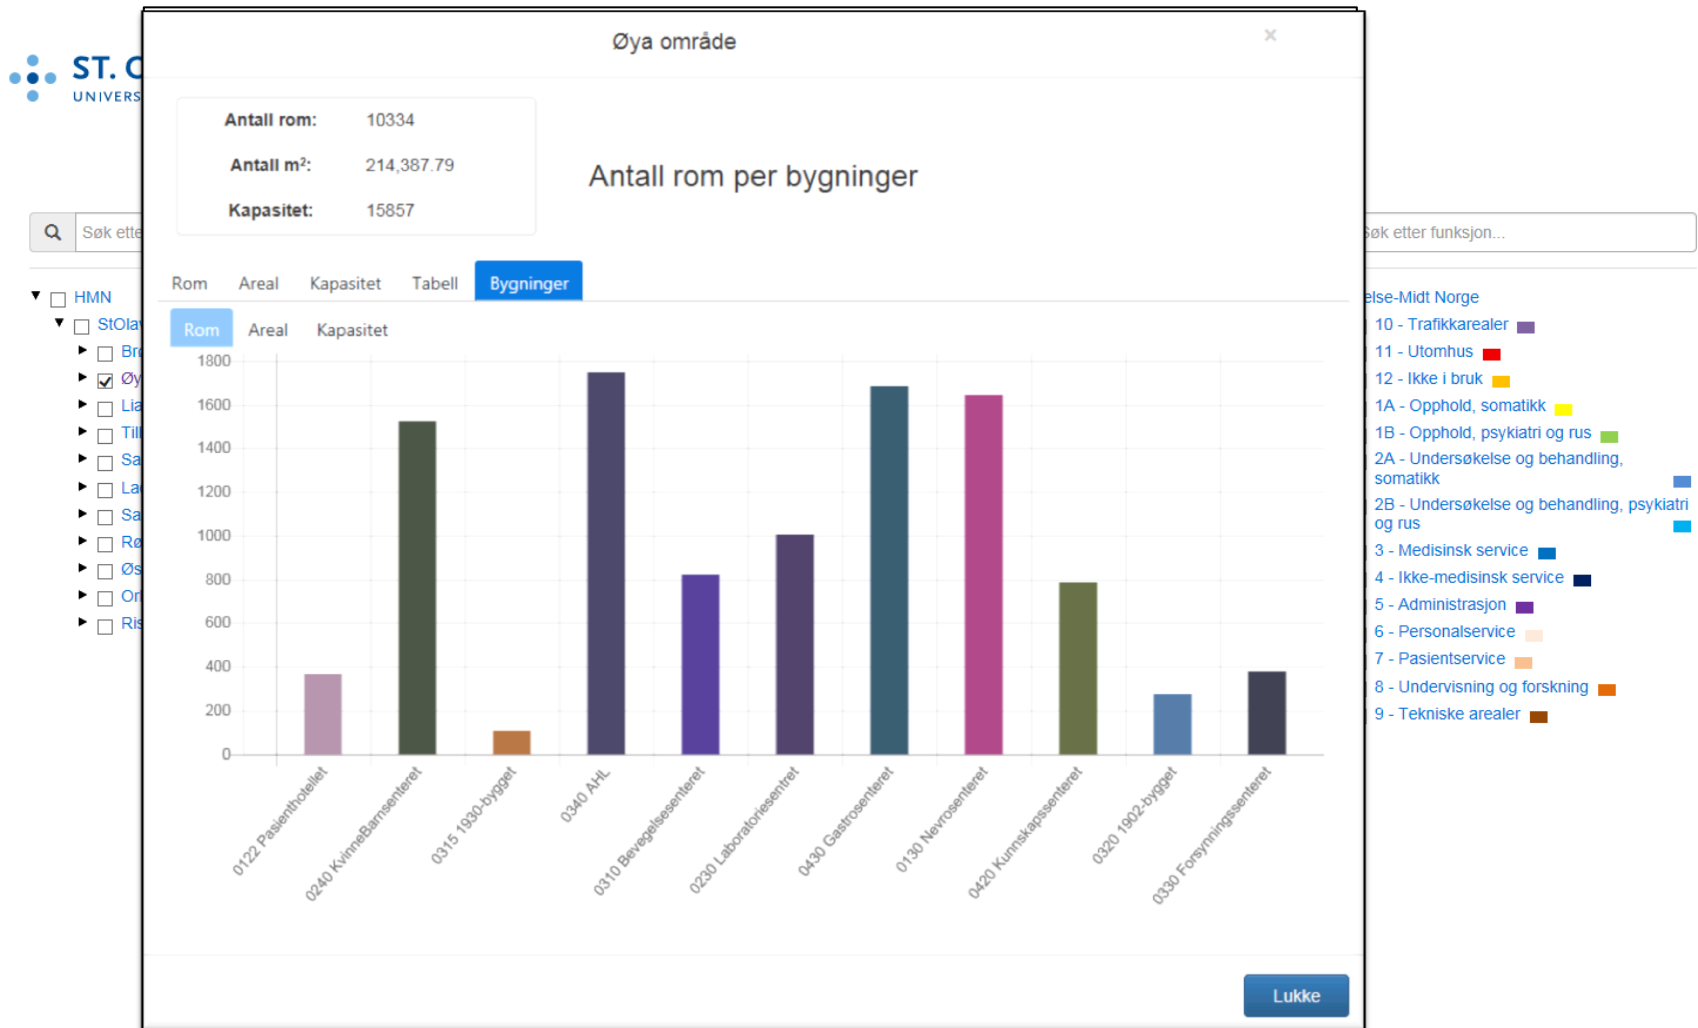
ST. O
UNIVERS

Søk ette

HMN
StOla
Br
Øy
Lia
Till
Sa
La
Sa
Rø
Øs
Or
Ris

Øya område

×

| Antall rom: | 10334 |
|---|---|
| Antall m²: | 214,387.79 |
| Kapasitet: | 15857 |

Antall rom per bygninger

Rom Areal Kapasitet Tabell Bygninger

Rom Areal Kapasitet

1800
1600
1400
1200
1000
800
600
400
200
0

0122 Pasienthotellet
0240 KvinneBarnsenteret
0315 1930-bygget
0340 AHL
0310 Bevegelsesenteret
0230 Laboratoriesentret
0430 Gastrosenteret
0130 Nevrosenteret
0420 Kunnskapssenteret
0320 1902-bygget
0330 Forsyningssenteret

Lukke

øk etter funksjon...

else-Midt Norge
10 - Trafikkarealer
11 - Utomhus
12 - Ikke i bruk
1A - Opphold, somatikk
1B - Opphold, psykiatri og rus
2A - Undersøkelse og behandling, somatikk
2B - Undersøkelse og behandling, psykiatri og rus
3 - Medisinsk service
4 - Ikke-medisinsk service
5 - Administrasjon
6 - Personalservice
7 - Pasientservice
8 - Undervisning og forskning
9 - Tekniske arealer